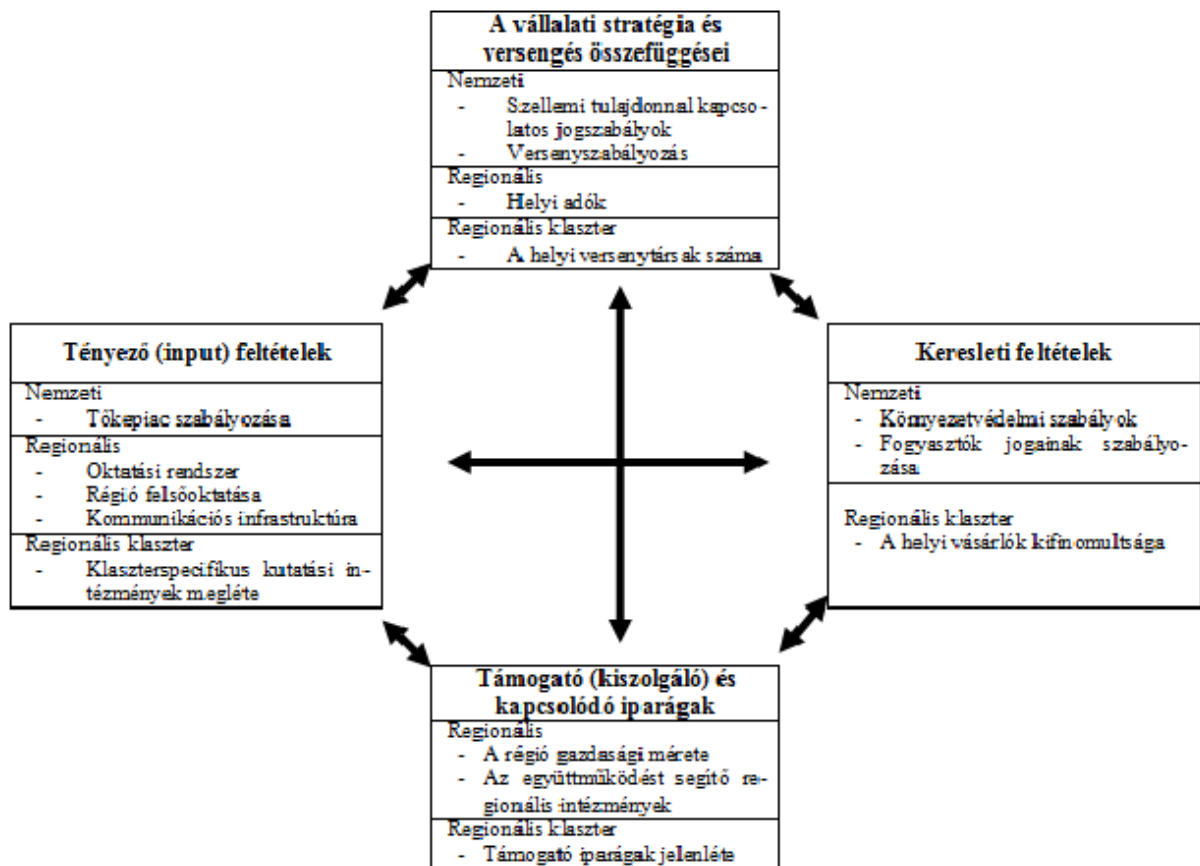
A vállalati stratégia és versengés összefüggései

Nemzeti
- Szellemi tulajdonnal kapcsolatos jogszabályok
- Versenyszabályozás

Regionális
- Helyi adók

Regionális klaszter
- A helyi versenytársak száma

Tényező (input) feltételek

Nemzeti
- Tőkepiac szabályozása

Regionális
- Oktatási rendszer
- Régió felsőoktatása
- Kommunikációs infrastruktúra

Regionális klaszter
- Klaszterspecifikus kutatási intézmények megléte

Keresleti feltételek

Nemzeti
- Környezetvédelmi szabályok
- Fogyasztók jogainak szabályozása

Regionális klaszter
- A helyi vásárlók kifinomultsága

Támogató (kiszolgáló) és kapcsolódó iparágak

Regionális
- A régió gazdasági mérete
- Az együttműködést segítő regionális intézmények

Regionális klaszter
- Támogató iparágak jelenléte